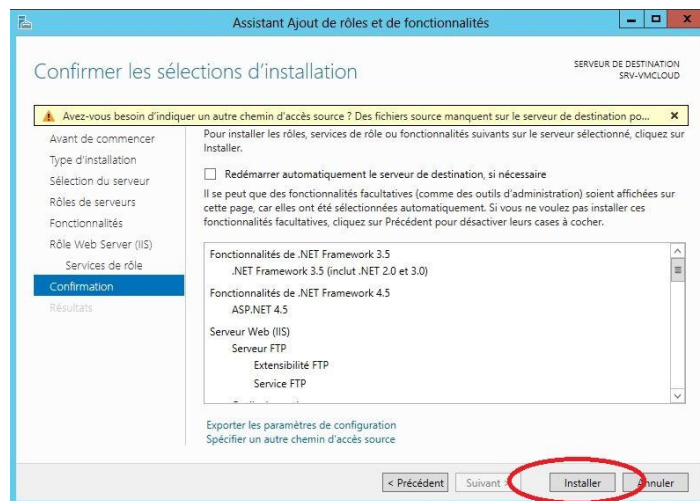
Assistant Ajout de rôles et de fonctionnalités

Confirmer les sélections d'installation

SERVEUR DE DESTINATION
SRV-VMCLOUD

Avez-vous besoin d'indiquer un autre chemin d'accès source ? Des fichiers source manquent sur le serveur de destination po...

Avant de commencer
Type d'installation
Sélection du serveur
Rôles de serveurs
Fonctionnalités
Rôle Web Server (IIS)
Services de rôle
Confirmation
Résultats

Pour installer les rôles, services de rôle ou fonctionnalités suivants sur le serveur sélectionné, cliquez sur Installer.

Redémarrer automatiquement le serveur de destination, si nécessaire

Il se peut que des fonctionnalités facultatives (comme des outils d'administration) soient affichées sur cette page, car elles ont été sélectionnées automatiquement. Si vous ne voulez pas installer ces fonctionnalités facultatives, cliquez sur Précédent pour désactiver leurs cases à cocher.

Fonctionnalités de .NET Framework 3.5
.NET Framework 3.5 (inclut .NET 2.0 et 3.0)
Fonctionnalités de .NET Framework 4.5
ASP.NET 4.5
Serveur Web (IIS)
Serveur FTP
Extensibilité FTP
Service FTP
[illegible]

Exporter les paramètres de configuration
Spécifier un autre chemin d'accès source

< Précédent
Suivant >
Installer
Annuler